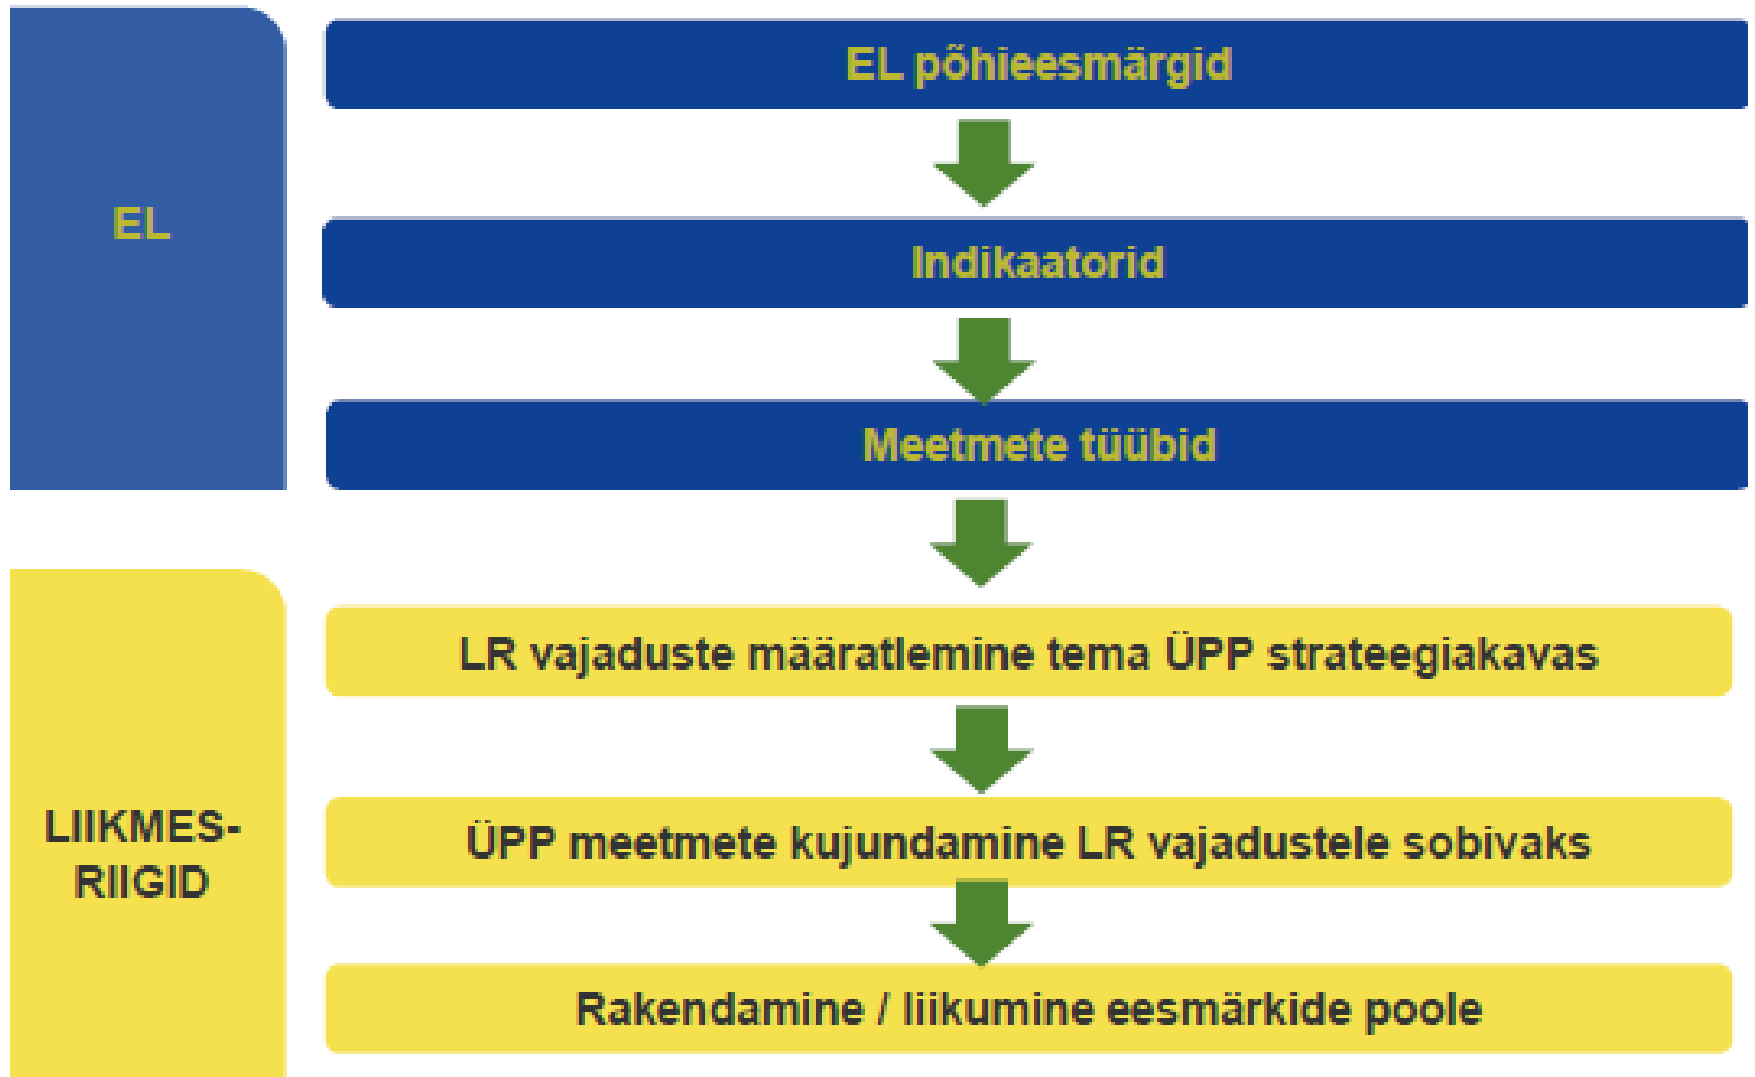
EL

EL põhieesmärgid

Indikaatorid

Meetmete tüübid

LIIKMES-RIIGID

LR vajaduste määratlemine tema ÜPP strateegiakavas

ÜPP meetmete kujundamine LR vajadustele sobivaks

Rakendamine / liikumine eesmärkide poole